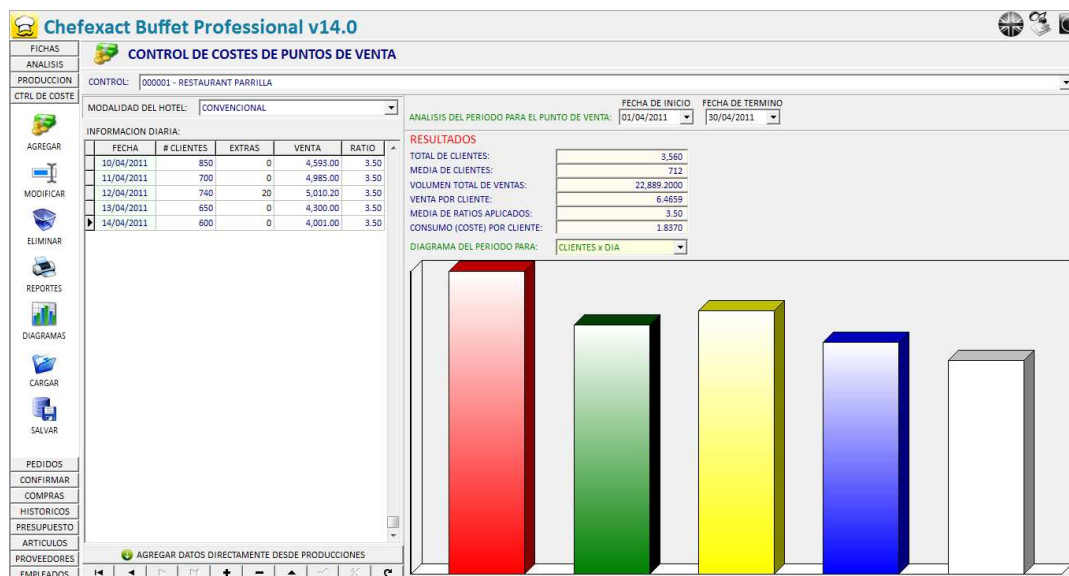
Chefexact Buffet Professional v14.0

FICHAS
ANALISIS
PRODUCCION
CTRL DE COSTE

CONTROL DE COSTES DE PUNTOS DE VENTA

CONTROL: 000001 - RESTAURANT PARRILLA

MODALIDAD DEL HOTEL: CONVENCIONAL

INFORMACION DIARIA:

| FECHA | # CLIENTES | EXTRAS | VENTA | RATIO |
|---|---|---|---|---|
| 10/04/2011 | 850 | 0 | 4,593.00 | 3.50 |
| 11/04/2011 | 700 | 0 | 4,985.00 | 3.50 |
| 12/04/2011 | 740 | 20 | 5,010.20 | 3.50 |
| 13/04/2011 | 650 | 0 | 4,300.00 | 3.50 |
| 14/04/2011 | 600 | 0 | 4,001.00 | 3.50 |

AGREGAR
MODIFICAR
ELIMINAR
REPORTES
DIAGRAMAS
CARGAR
SALVAR

PEDIDOS
CONFIRMAR
COMPRAS
HISTORICOS
PRESUPUESTO
ARTICULOS
PROVEEDORES
EMPLEADOS

AGREGAR DATOS DIRECTAMENTE DESDE PRODUCCIONES

ANALISIS DEL PERIODO PARA EL PUNTO DE VENTA: FECHA DE INICIO 01/04/2011 FECHA DE TERMINO 30/04/2011

RESULTADOS
TOTAL DE CLIENTES: 3,560
MEDIA DE CLIENTES: 712
VOLUMEN TOTAL DE VENTAS: 22,889.2000
VENTA POR CLIENTE: 6.4659
MEDIA DE RATIOS APLICADOS: 3.50
CONSUMO (COSTE) POR CLIENTE: 1.8370

DIAGRAMA DEL PERIODO PARA: CLIENTES x DIA